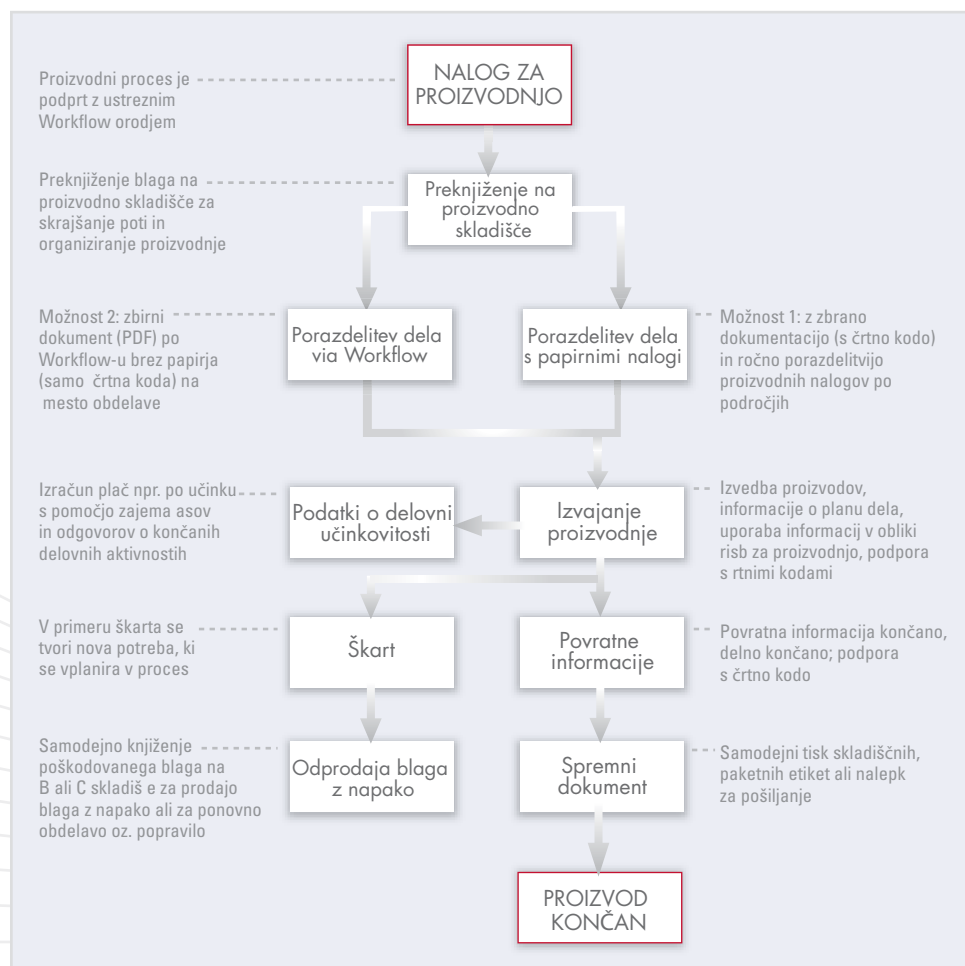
Proizvodni proces je podprt z ustreznim Workflow orodjem

NALOG ZA PROIZVODNJO

Preknjiženje blaga na proizvodno skladišče za skrajšanje poti in organiziranje proizvodnje

Preknjiženje na proizvodno skladišče

Možnost 2: zbirni dokument (PDF) po Workflow-u brez papirja (samo črtna koda) na mesto obdelave

Porazdelitev dela via Workflow

Porazdelitev dela s papirnimi nalogi

Možnost 1: z zbrano dokumentacijo (s črtno kodo) in ročno porazdelitvijo proizvodnih nalogov po področjih

Izračun plač npr. po učinku s pomočjo zajema asov in odgovorov o končanih delovnih aktivnostih

Podatki o delovni učinkovitosti

Izvajanje proizvodnje

Izvedba proizvodov, informacije o planu dela, uporaba informacij v obliki risb za proizvodnjo, podpora s rtnimi kodami

V primeru škarta se tvori nova potreba, ki se vplanira v proces

Škart

Povratne informacije

Povratna informacija končano, delno končano; podpora s črtno kodo

Samodejno knjiženje poškodovanega blaga na B ali C skladiš e za prodajo blaga z napako ali za ponovno obdelavo oz. popravilo

Odprodaja blaga z napako

Spremni dokument

Samodejni tisk skladiščnih, paketnih etiket ali nalepk za pošiljanje

PROIZVOD KONČAN